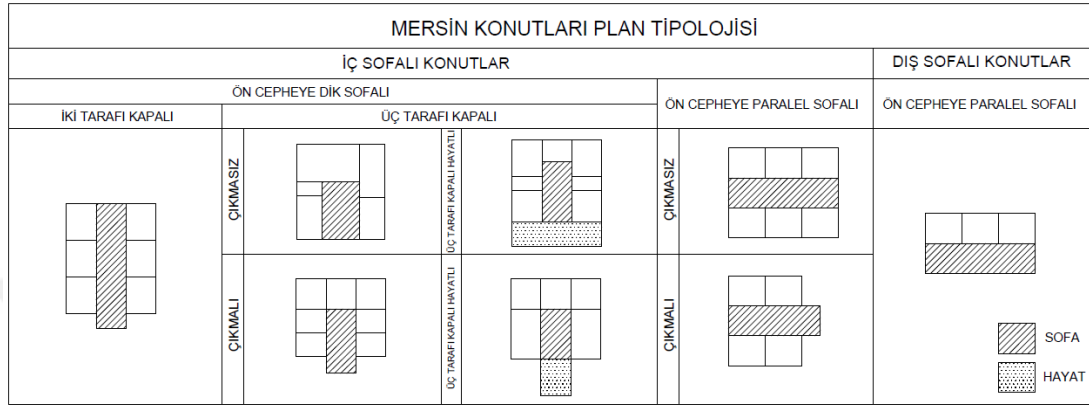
MERSİN KONUTLARI PLAN TİPOLOJİSİ

| İÇ SOFALI KONUTLAR | | | | | DIŞ SOFALI KONUTLAR |
|---|---|---|---|---|---|
| ÖN CEPHEYE DİK SOFALI | | | ÖN CEPHEYE PARALEL SOFALI | | ÖN CEPHEYE PARALEL SOFALI |
| İKİ TARAFI KAPALI | ÜÇ TARAFI KAPALI | | | | |
| | ÇIKMASIZ | ÜÇ TARAFI KAPALI HAYATLI | ÇIKMASIZ | | |
| | ÇIKMALI | ÜÇ TARAFI KAPALI HAYATLI | ÇIKMALI | | |

SOFA

HAYAT